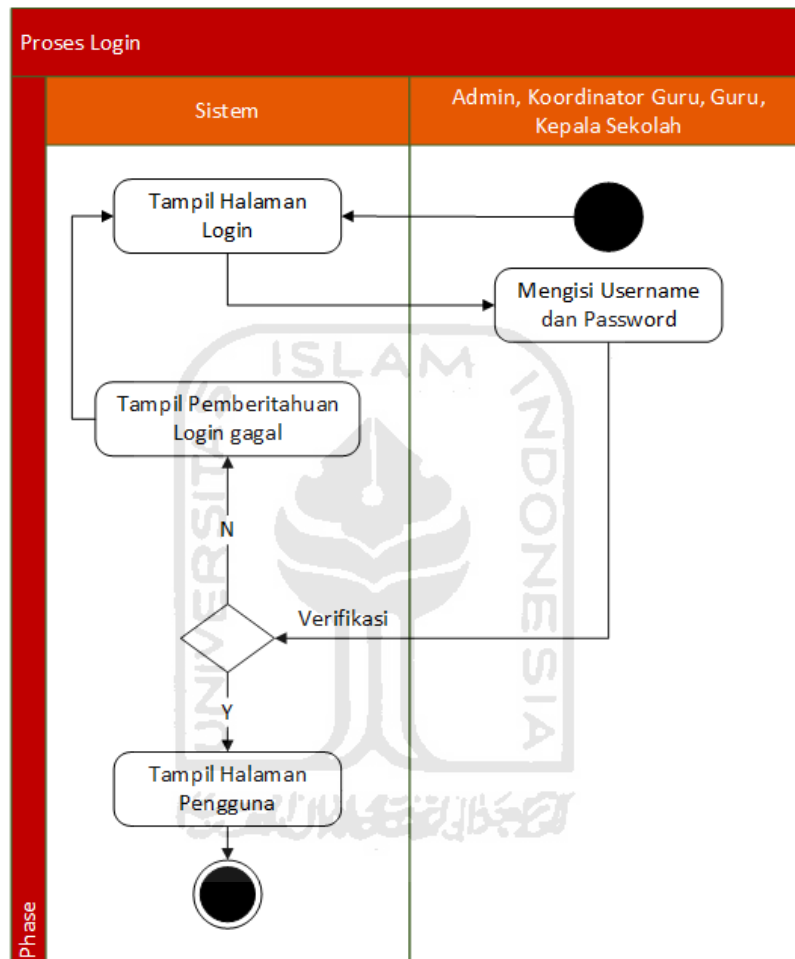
Proses Login

Sistem

Admin, Koordinator Guru, Guru, Kepala Sekolah

Tampil Halaman Login

Mengisi Username dan Password

Tampil Pemberitahuan Login gagal

N

Verifikasi

Y

Tampil Halaman Pengguna

Phase

ISLAM INDONESIA UNIVERSITAS